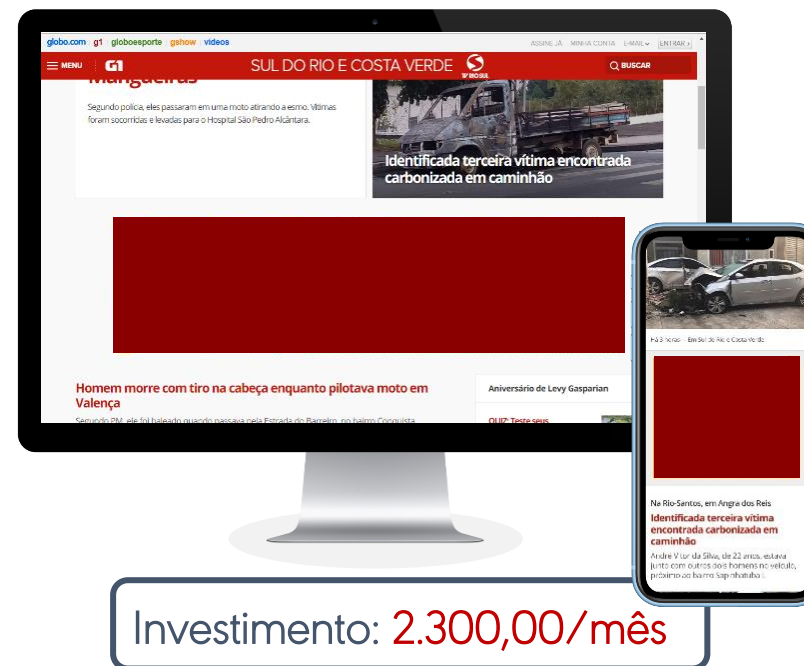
globo.com g1 globoesporte gshow vídeos

ASSINE JÁ MINHA CONTA E-MAIL ENTRAR

MENU G1 SUL DO RIO E COSTA VERDE TV RIO SUL BUSCAR

Mangueiras

Segundo polícia, eles passaram em uma moto atirando a esmo. Vítimas foram socorridas e levadas para o Hospital São Pedro Alcântara.

Identificada terceira vítima encontrada carbonizada em caminhão

Homem morre com tiro na cabeça enquanto pilotava moto em Valença

Segundo PM, ele foi baleado quando passava pela Estrada do Barreiro, no bairro Conquista.

Aniversário de Levy Gasparian

QUIZ: Teste seus

Há 3 horas Em Sul do Rio e Costa Verde

Na Rio-Santos, em Angra dos Reis

Identificada terceira vítima encontrada carbonizada em caminhão

Andre V tor da Silva, de 22 anos, estava junto com outros dois homens no veículo, próximo ao bairro Sapinhatuba I.

Investimento: 2.300,00/mês